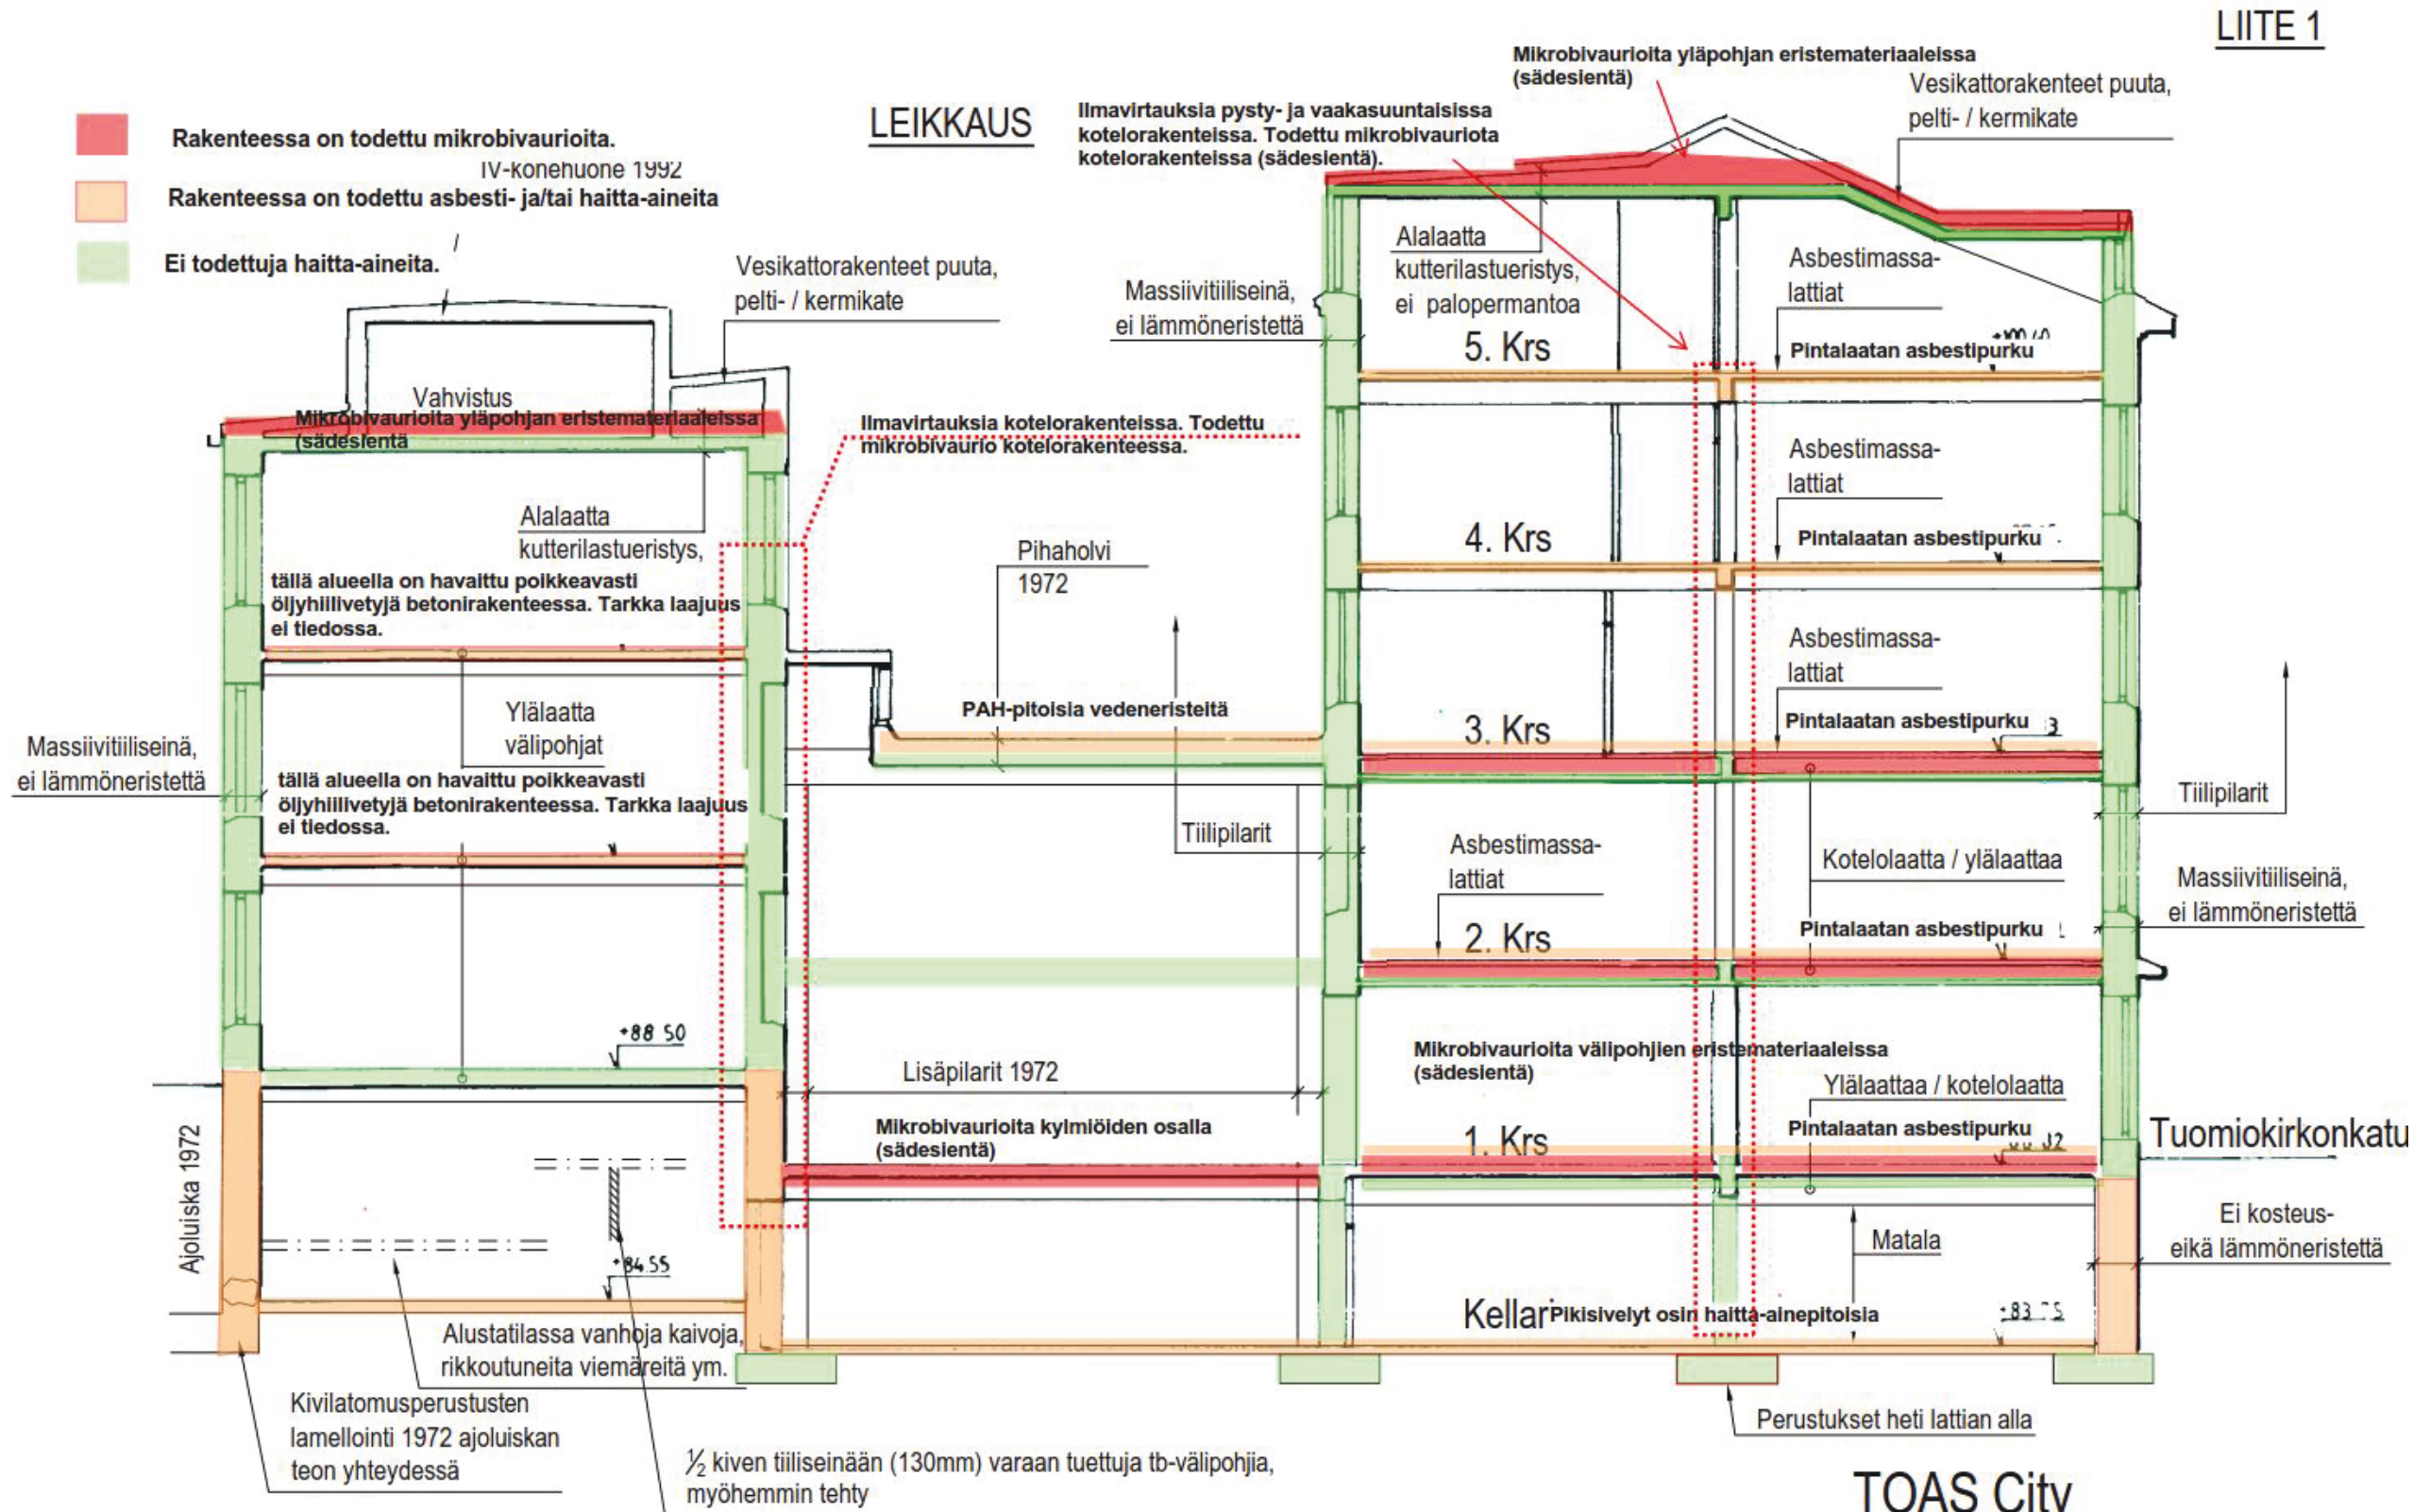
LIITE 1

Rakenteessa on todettu mikrobivaurioita.

IV-konehuone 1992

Rakenteessa on todettu asbesti- ja/tai haitta-aineita

Ei todettuja haitta-aineita.

LEIKKAUS

Mikrobivaurioita yläpohjan eristemateriaaleissa (sädesientä)

Ilmavirtauksia pysty- ja vaakasuuntaisissa kotelorakenteissa. Todettu mikrobivauriota kotelorakenteissa (sädesientä).

Vesikattorakenteet puuta, pelti- / kermikate

Vesikattorakenteet puuta, pelti- / kermikate

Massiivitiiliseinä, ei lämmöneristettä

Alalaatta kutterilastueristys, ei palopermantoa

Asbestimassa-lattiat

5. Krs

Pintalaatan asbestipurku

Vahvistus

Mikrobivaurioita yläpohjan eristemateriaaleissa (sädesientä

Ilmavirtauksia kotelorakenteissa. Todettu mikrobivaurio kotelorakenteessa.

Asbestimassa-lattiat

Alalaatta kutterilastueristys,

Pihaholvi 1972

4. Krs

Pintalaatan asbestipurku

tällä alueella on havaittu poikkeavasti öljyhiilivetyjä betonirakenteessa. Tarkka laajuus ei tiedossa.

Asbestimassa-lattiat

PAH-pitoisia vedeneristeitä

Ylälaatta välipohjat

3. Krs

Pintalaatan asbestipurku

Massiivitiiliseinä, ei lämmöneristettä

tällä alueella on havaittu poikkeavasti öljyhiilivetyjä betonirakenteessa. Tarkka laajuus ei tiedossa.

Tiilipilarit

Tiilipilarit

Asbestimassa-lattiat

Kotelolaatta / ylälaattaa

Massiivitiiliseinä, ei lämmöneristettä

2. Krs

Pintalaatan asbestipurku

+88 50

Mikrobivaurioita välipohjien eristemateriaaleissa (sädesientä)

Lisäpilarit 1972

Ylälaattaa / kotelolaatta

Mikrobivaurioita kylmiöiden osalla (sädesientä)

1. Krs

Pintalaatan asbestipurku

Tuomiokirkonkatu

Ajoluiska 1972

+84.55

Matala

Ei kosteus- eikä lämmöneristettä

Alustatilassa vanhoja kaivoja, rikkoutuneita viemäreitä ym.

Kellar

Pikisivelyt osin haitta-ainepitoisia

+83 75

Kivilatomusperustusten lamellointi 1972 ajoluiskan teon yhteydessä

Perustukset heti lattian alla

½ kiven tiiliseinään (130mm) varaan tuettuja tb-välipohjia, myöhemmin tehty

TOAS City